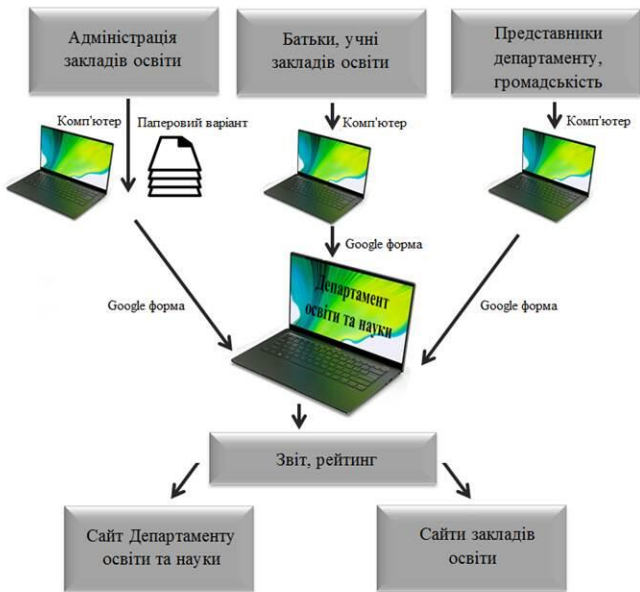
Адміністрація закладів освіти

Батьки, учні закладів освіти

Представники департаменту, громадськість

Комп'ютер

Паперовий варіант

Комп'ютер

Комп'ютер

Google форма

Департамент освіти та науки

Google форма

Google форма

Звіт, рейтинг

Сайт Департаменту освіти та науки

Сайти закладів освіти